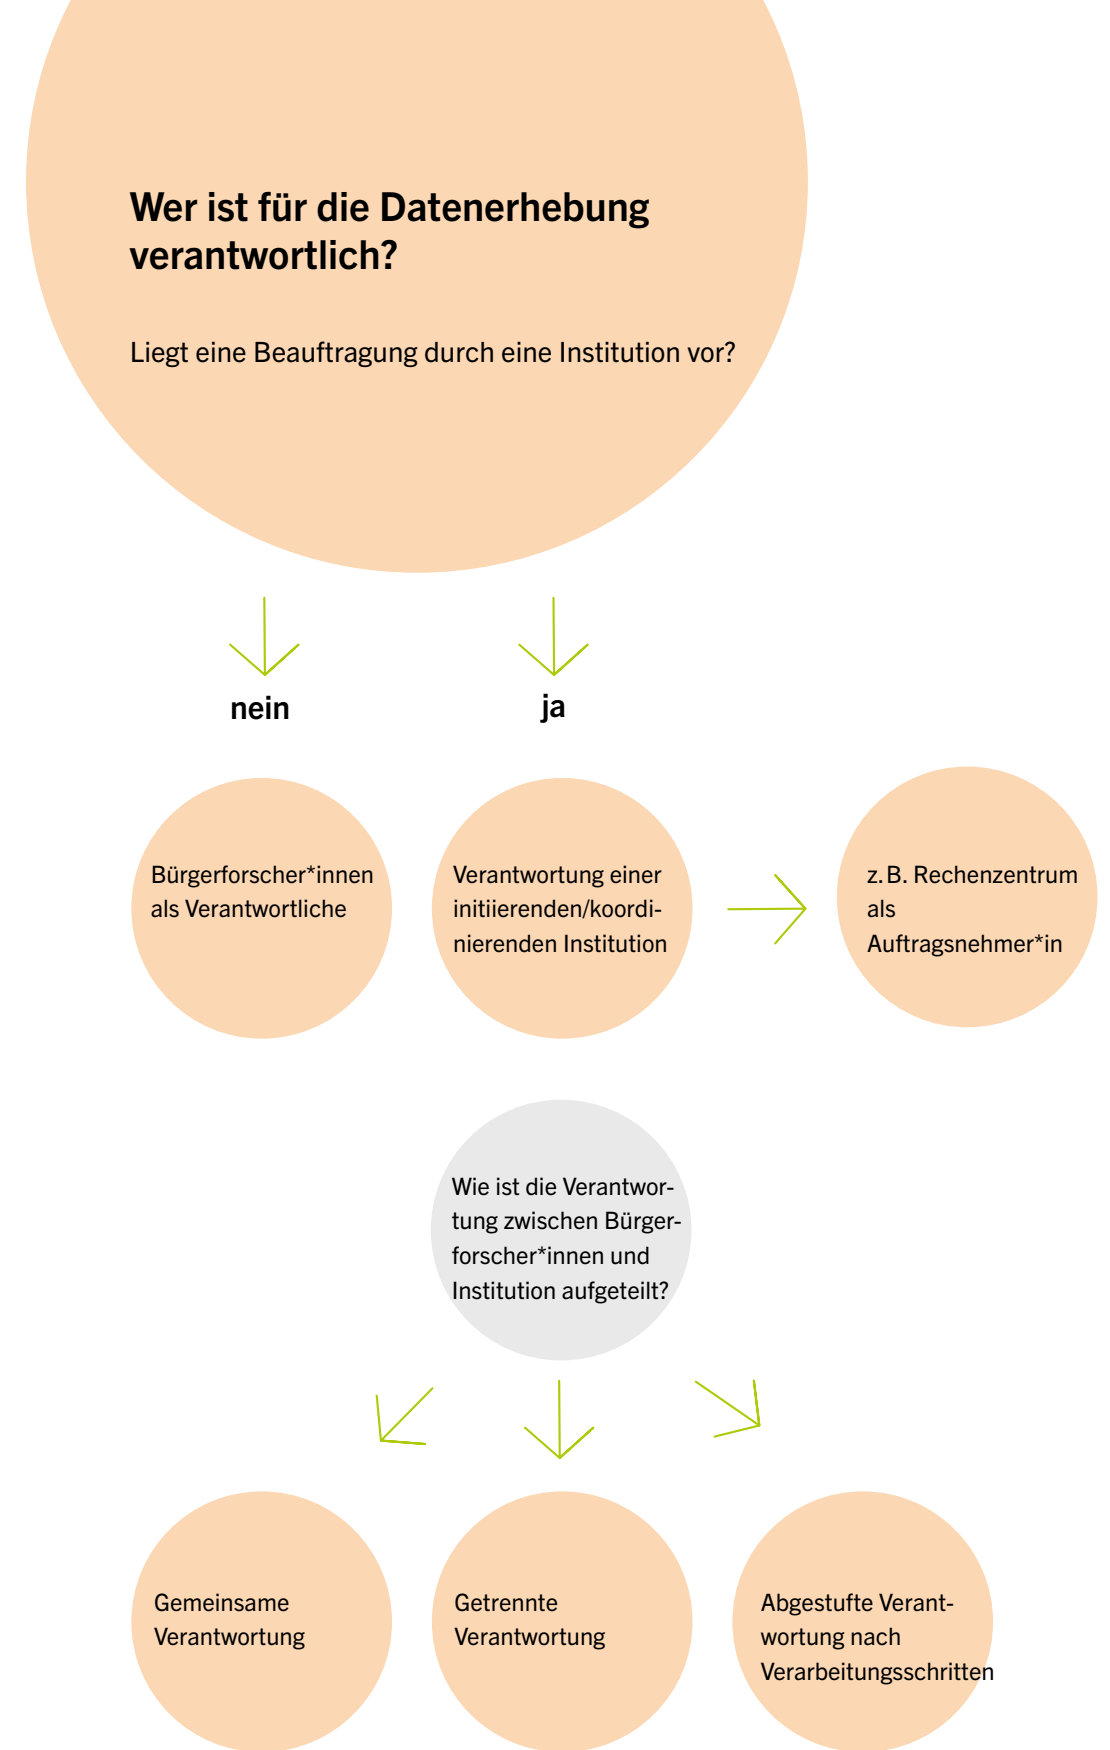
Wer ist für die Datenerhebung verantwortlich?

Liegt eine Beauftragung durch eine Institution vor?

nein

ja

Bürgerforscher*innen als Verantwortliche

Verantwortung einer initiierenden/koordinierenden Institution

z. B. Rechenzentrum als Auftragsnehmer*in

Wie ist die Verantwortung zwischen Bürgerforscher*innen und Institution aufgeteilt?

Gemeinsame Verantwortung

Getrennte Verantwortung

Abgestufte Verantwortung nach Verarbeitungsschritten